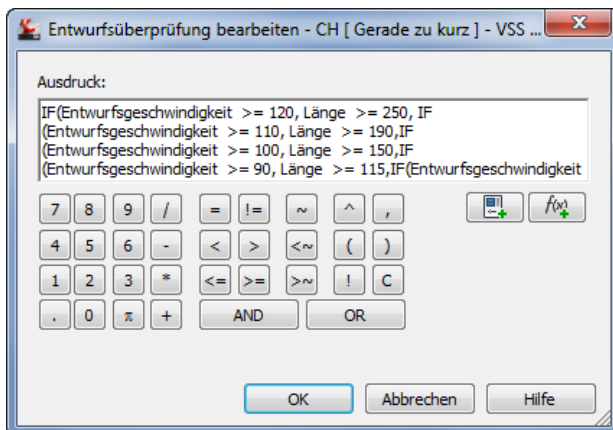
Entwurfsüberprüfung bearbeiten - CH [ Gerade zu kurz ] - VSS ...

Ausdruck:

IF(Entwurfsgeschwindigkeit >= 120, Länge >= 250, IF (Entwurfsgeschwindigkeit >= 110, Länge >= 190,IF (Entwurfsgeschwindigkeit >= 100, Länge >= 150,IF (Entwurfsgeschwindigkeit >= 90, Länge >= 115,IF(Entwurfsgeschwindigkeit

7 8 9 / = != ~ ^ ,
4 5 6 - < > <~ ( )
1 2 3 * <= >= >~ ! C
. 0 π + AND OR

f(x)

OK Abbrechen Hilfe